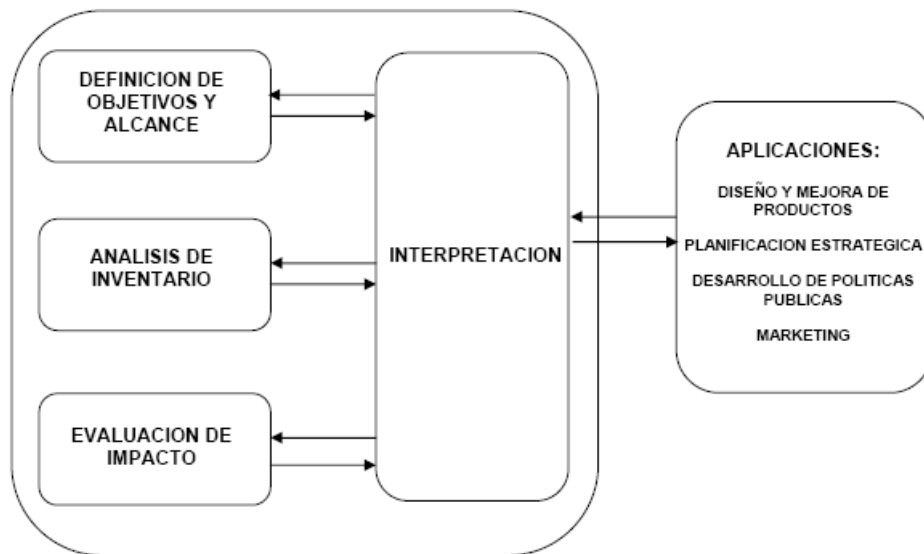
DEFINICION DE OBJETIVOS Y ALCANCE

ANALISIS DE INVENTARIO

EVALUACION DE IMPACTO

INTERPRETACION

APLICACIONES:

DISEÑO Y MEJORA DE PRODUCTOS

PLANIFICACION ESTRATEGICA

DESARROLLO DE POLITICAS PUBLICAS

MARKETING